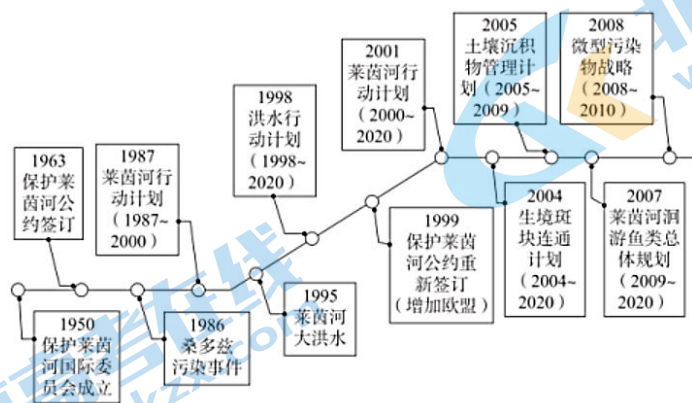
1963
保护莱茵河公约签订

1987
莱茵河行动计划
（1987~2000）

1998
洪水行动计划
（1998~2020）

2001
莱茵河行动计划
（2000~2020）

2005
土壤沉积物管理计划
（2005~2009）

2008
微型污染物战略
（2008~2010）

1950
保护莱茵河国际委员会成立

1986
桑多兹污染事件

1995
莱茵河大洪水

1999
保护莱茵河公约重新签订
（增加欧盟）

2004
生境斑块连通计划
（2004~2020）

2007
莱茵河洄游鱼类总体规划
（2009~2020）